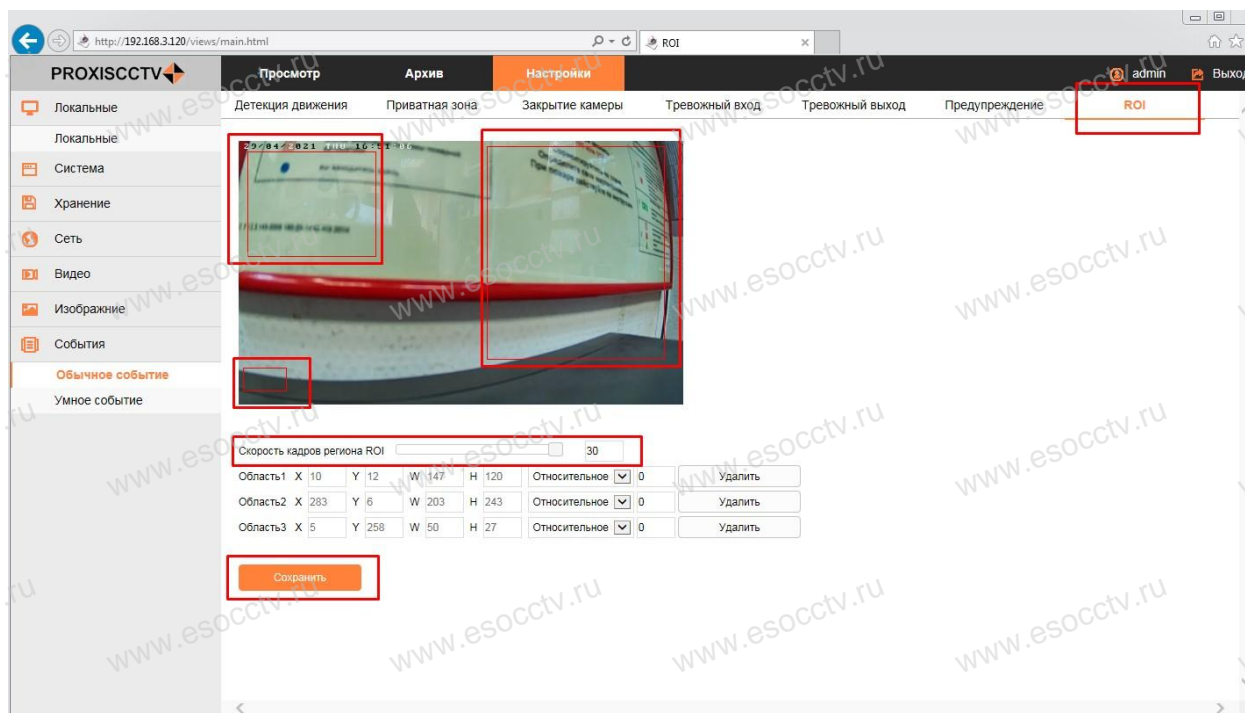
http://192.168.3.120/views/main.html

ROI

PROXISCCTV

Просмотр Архив Настройки admin Выход

Локальные
Локальные
Система
Хранение
Сеть
Видео
Изображние
События
Обычное событие
Умное событие

Детекция движения Приватная зона Закрытие камеры Тревожный вход Тревожный выход Предупреждение ROI

29/04/2021 THU 16:51:06

Скорость кадров региона ROI 30

| | | | | | | |
|---|---|---|---|---|---|---|
| Область1 | X 10 | Y 12 | W 147 | H 120 | Относительное | 0 | Удалить |
| Область2 | X 283 | Y 6 | W 203 | H 243 | Относительное | 0 | Удалить |
| Область3 | X 5 | Y 258 | W 50 | H 27 | Относительное | 0 | Удалить |

Сохранить

www.esocctv.ru